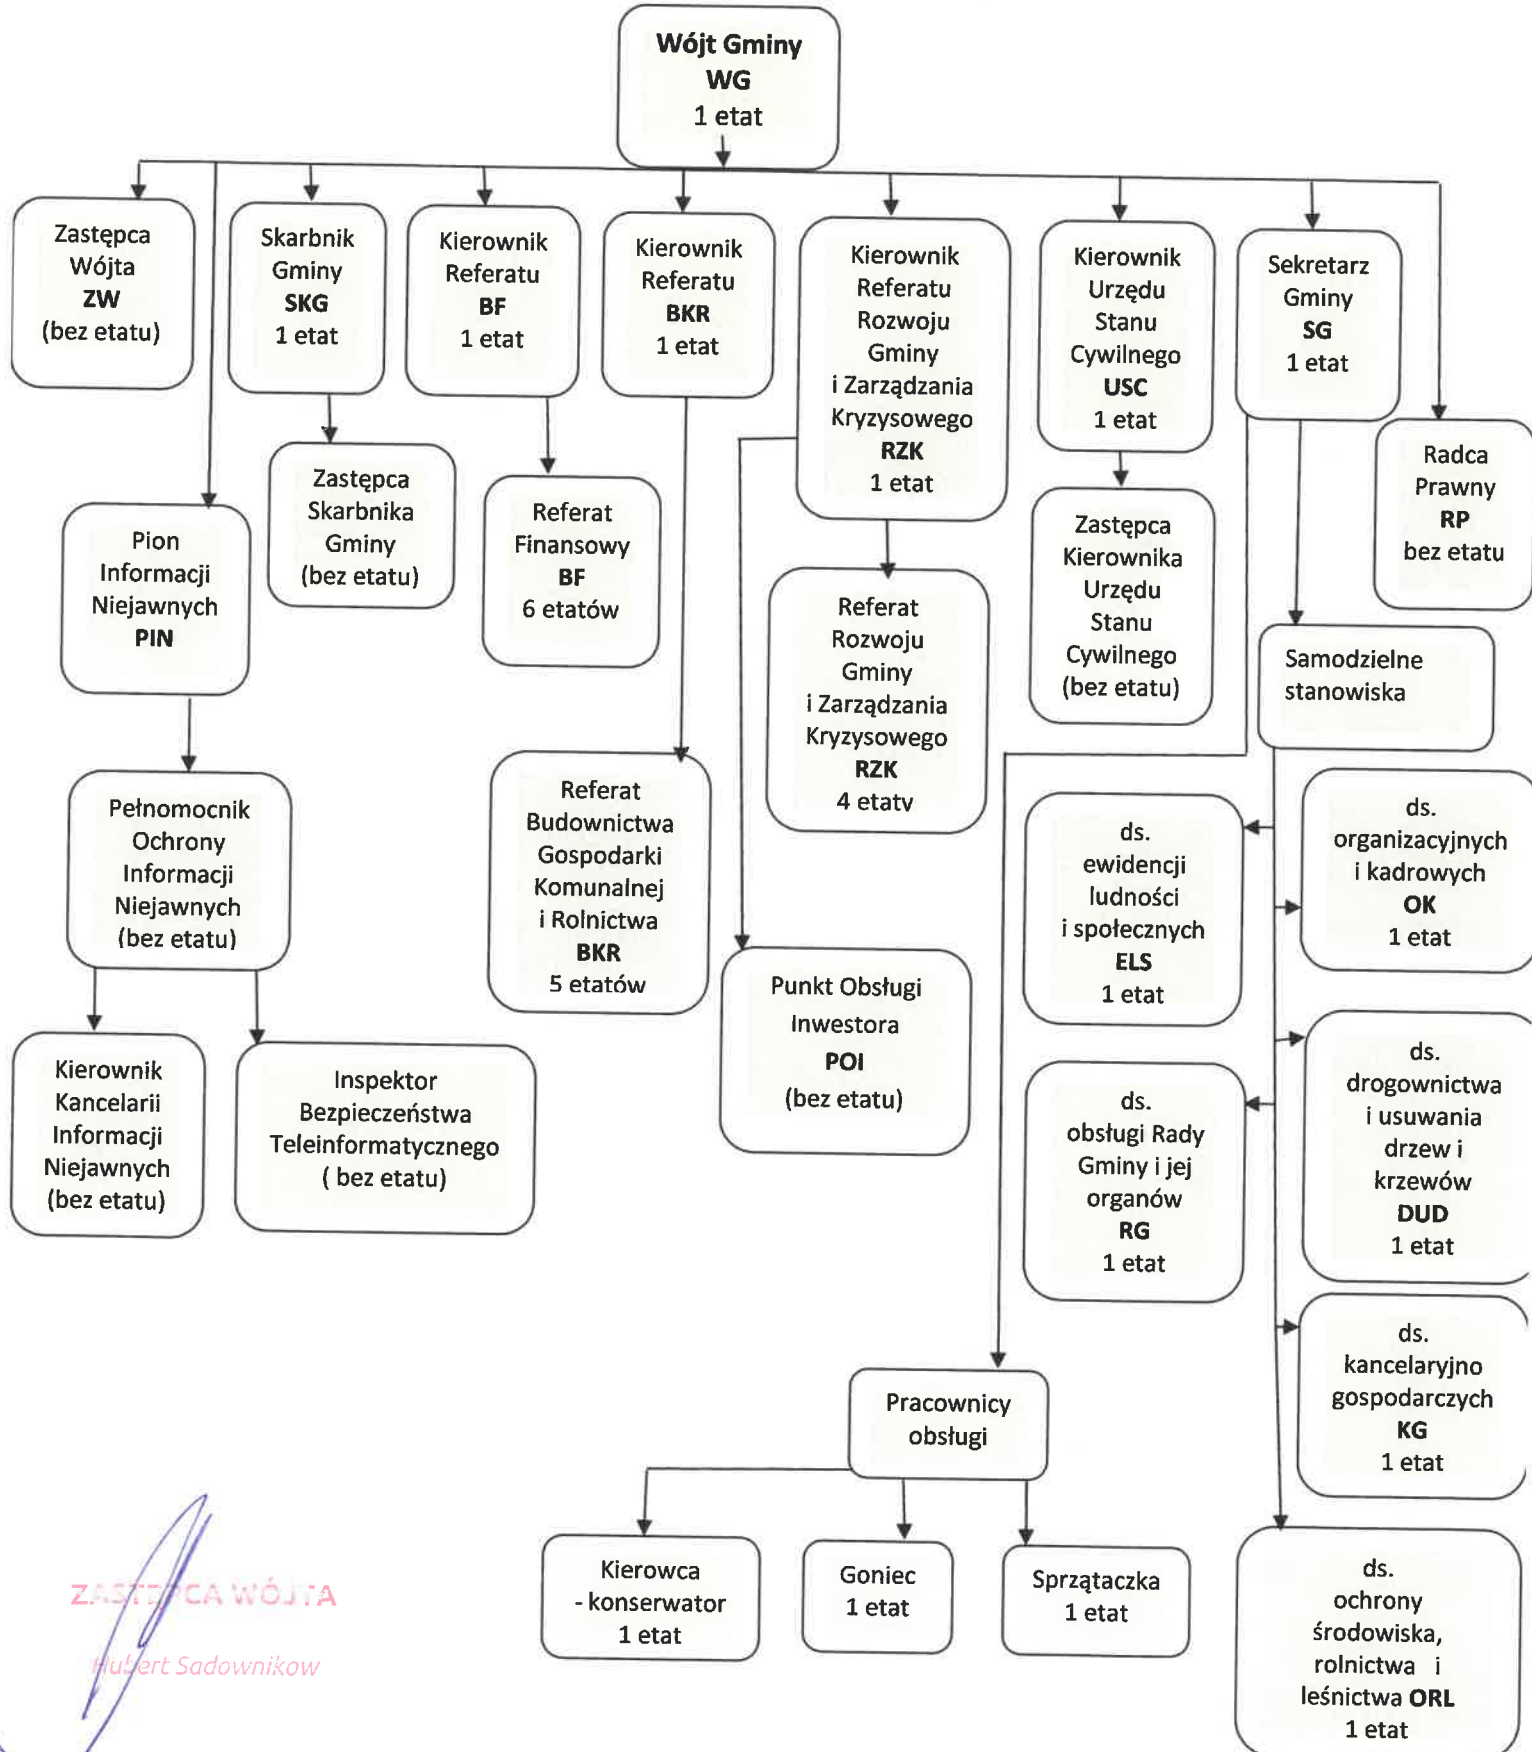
Wójt Gminy
WG
1 etat

Zastępca Wójta
ZW
(bez etatu)

Skarbnik Gminy
SKG
1 etat

Kierownik Referatu
BF
1 etat

Kierownik Referatu
BKR
1 etat

Kierownik Referatu Rozwoju Gminy i Zarządzania Kryzysowego
RZK
1 etat

Kierownik Urzędu Stanu Cywilnego
USC
1 etat

Sekretarz Gminy
SG
1 etat

Radca Prawny
RP
bez etatu

Pion Informacji Niejawnych
PIN

Zastępca Skarbnika Gminy
(bez etatu)

Referat Finansowy
BF
6 etatów

Referat Rozwoju Gminy i Zarządzania Kryzysowego
RZK
4 etatv

Zastępca Kierownika Urzędu Stanu Cywilnego
(bez etatu)

Samodzielne stanowiska

Pełnomocnik Ochrony Informacji Niejawnych
(bez etatu)

Referat Budownictwa Gospodarki Komunalnej i Rolnictwa
BKR
5 etatów

ds. ewidencji ludności i społecznych
ELS
1 etat

ds. organizacyjnych i kadrowych
OK
1 etat

Punkt Obsługi Inwestora
POI
(bez etatu)

Kierownik Kancelarii Informacji Niejawnych
(bez etatu)

Inspektor Bezpieczeństwa Teleinformatycznego
( bez etatu)

ds. obsługi Rady Gminy i jej organów
RG
1 etat

ds. drogownictwa i usuwania drzew i krzewów
DUD
1 etat

ds. kancelaryjno gospodarczych
KG
1 etat

Pracownicy obsługi

Kierowca - konserwator
1 etat

Goniec
1 etat

Sprzątaczka
1 etat

ds. ochrony środowiska, rolnictwa i leśnictwa ORL
1 etat

ZASTĘPCA WÓJTA
Hubert Sadownikow